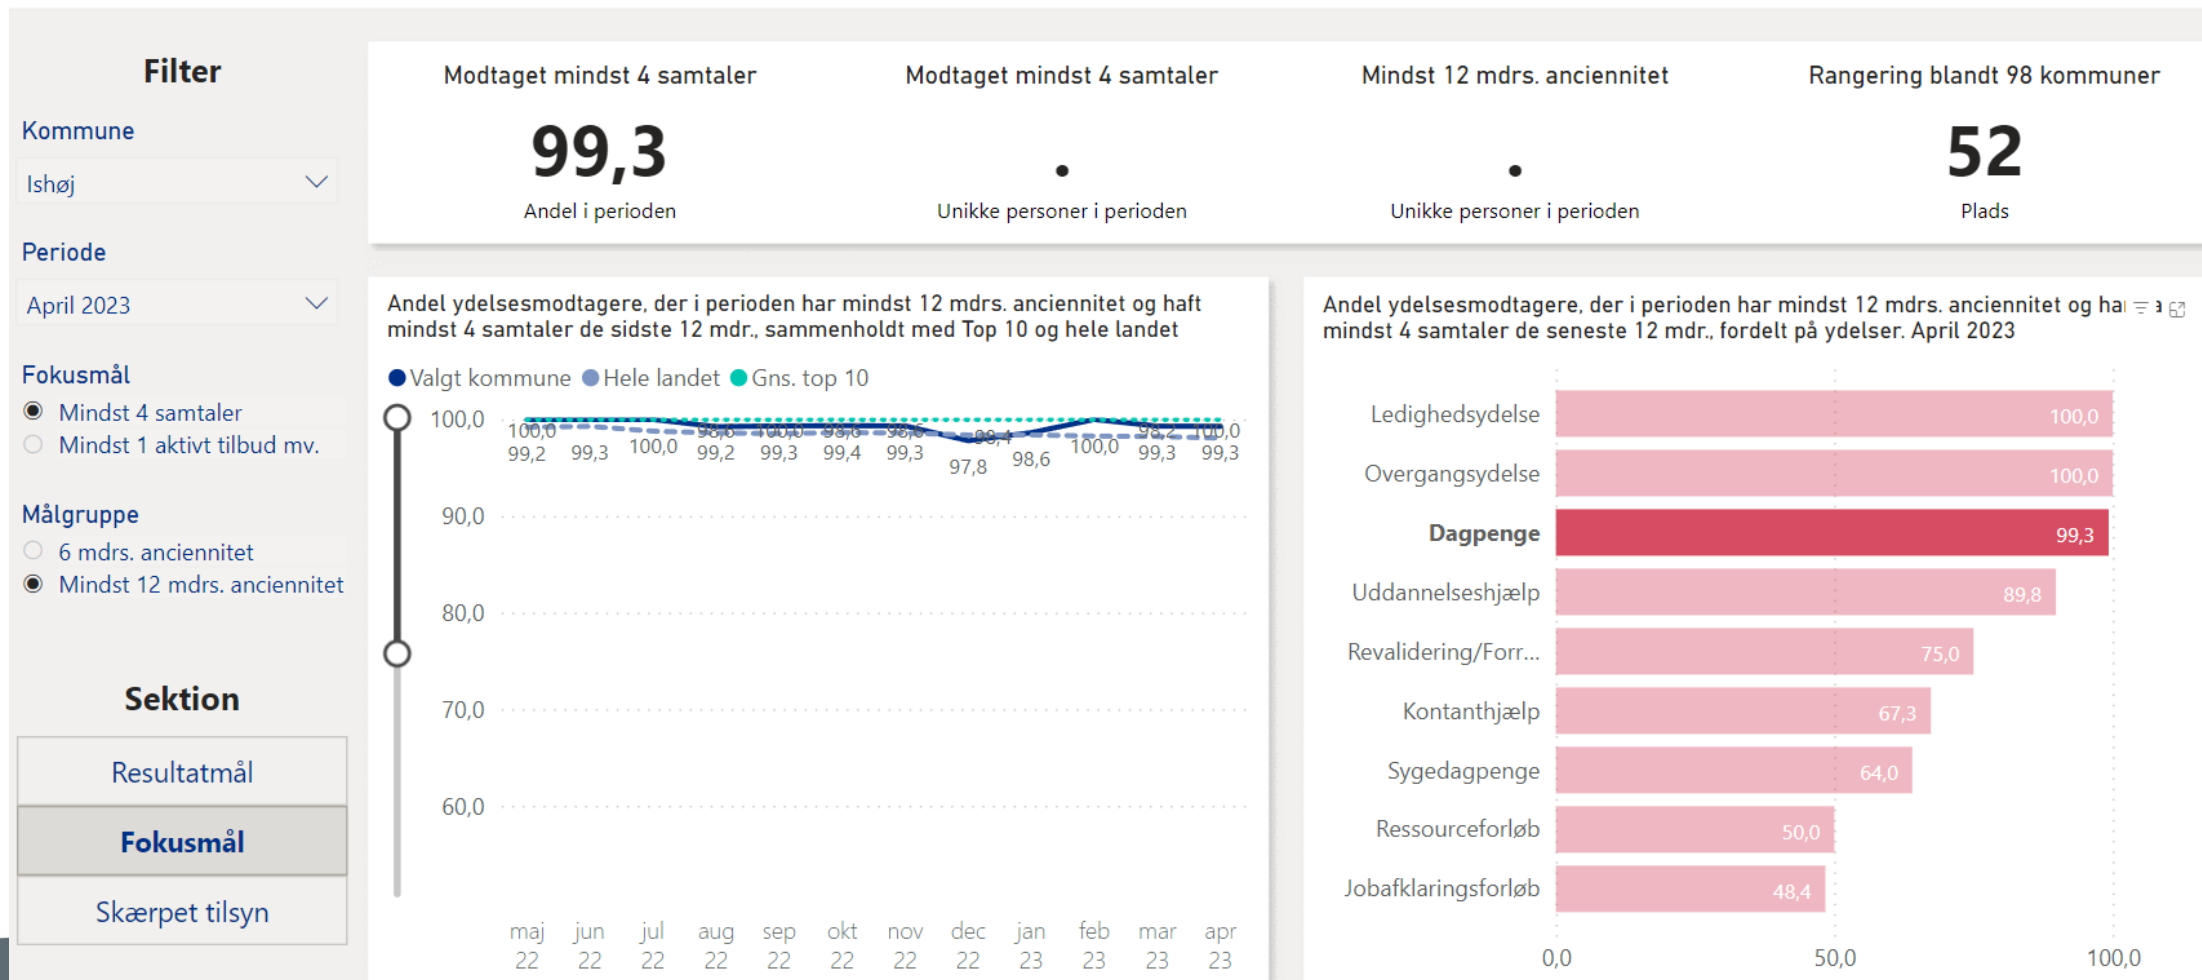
Filter

Kommune

Ishøj

Periode

April 2023

Fokusmål

Mindst 4 samtaler

Mindst 1 aktivt tilbud mv.

Målgruppe

6 mdrs. anciennitet

Mindst 12 mdrs. anciennitet

Sektion

Resultatmål

Fokusmål

Skærpet tilsyn

Modtaget mindst 4 samtaler

99,3

Andel i perioden

Modtaget mindst 4 samtaler

.

Unikke personer i perioden

Mindst 12 mdrs. anciennitet

.

Unikke personer i perioden

Rangering blandt 98 kommuner

52

Plads

Andel ydelsesmodtagere, der i perioden har mindst 12 mdrs. anciennitet og haft mindst 4 samtaler de sidste 12 mdr., sammenholdt med Top 10 og hele landet

Valgt kommune Hele landet Gns. top 10

100,0
90,0
80,0
70,0
60,0

100,0 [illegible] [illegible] 98,6 100,0 98,6 98,6 98,4 98,2 100,0
99,2 99,3 100,0 99,2 99,3 99,4 99,3 97,8 98,6 100,0 99,3 99,3

maj 22 jun 22 jul 22 aug 22 sep 22 okt 22 nov 22 dec 22 jan 23 feb 23 mar 23 apr 23

Andel ydelsesmodtagere, der i perioden har mindst 12 mdrs. anciennitet og ha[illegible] mindst 4 samtaler de seneste 12 mdr., fordelt på ydelser. April 2023

Ledighedsydelse 100,0
Overgangsydelse 100,0
Dagpenge 99,3
Uddannelseshjælp 89,8
Revalidering/Forr... 75,0
Kontanthjælp 67,3
Sygedagpenge 64,0
Ressourceforløb 50,0
Jobafklaringsforløb 48,4

0,0 50,0 100,0